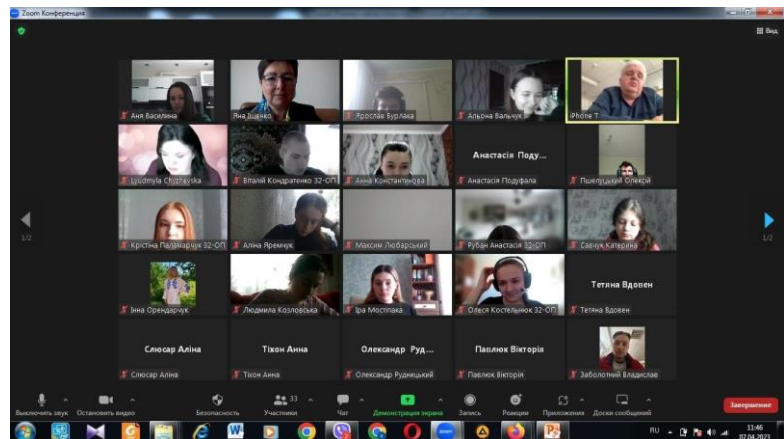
Zoom Конференция

Вид

Аня Васелина

Яна Іщенко

Ярослав Бурлака

Альона Вальчук

iPhone T

Lyudmyla Chozhavska

Віталій Кондратенко 32-ОП

Анна Константинова

Анастасія Поду...

Анастасія Подуфала

Пшеницький Олексій

Крістіна Паламарчук 32-ОП

Аліна Яремчук

Максим Любарський

Рубан Анастасія 32-ОП

Савчук Катерина

1/2

1/2

Інна Орендарчук

Людмила Козловська

Іра Мостіпака

Олеся Костельнюк 32-ОП

Тетяна Вдовен

Тетяна Вдовен

Слюсар Аліна

Слюсар Аліна

Тіхон Анна

Тіхон Анна

Олександр Руд...

Олександр Рудницький

Павлюк Вікторія

Павлюк Вікторія

Заболотний Владислав

Выключить звук

Остановить видео

Безопасность

33

Участники

Чат

Демонстрация экрана

Запись

Реакции

Приложения

Доски сообщений

Завершение

RU

11:46

07.04.2023